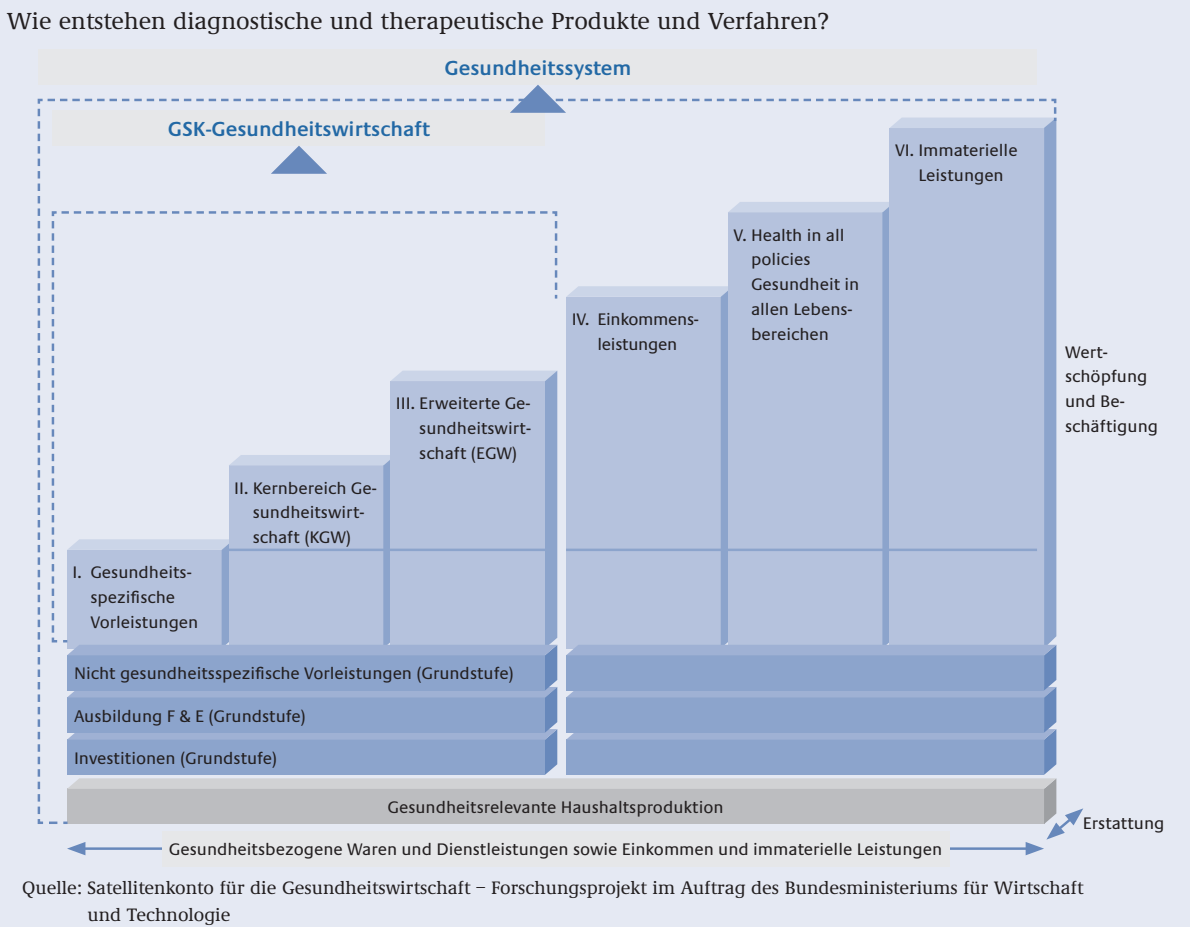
Wie entstehen diagnostische und therapeutische Produkte und Verfahren?

Gesundheitssystem

GSK-Gesundheitswirtschaft

VI. Immaterielle Leistungen

V. Health in all policies Gesundheit in allen Lebensbereichen

IV. Einkommensleistungen

III. Erweiterte Gesundheitswirtschaft (EGW)

II. Kernbereich Gesundheitswirtschaft (KGW)

I. Gesundheitsspezifische Vorleistungen

Wertschöpfung und Beschäftigung

Nicht gesundheitsspezifische Vorleistungen (Grundstufe)

Ausbildung F & E (Grundstufe)

Investitionen (Grundstufe)

Gesundheitsrelevante Haushaltsproduktion

Erstattung

Gesundheitsbezogene Waren und Dienstleistungen sowie Einkommen und immaterielle Leistungen

Quelle: Satellitenkonto für die Gesundheitswirtschaft – Forschungsprojekt im Auftrag des Bundesministeriums für Wirtschaft und Technologie